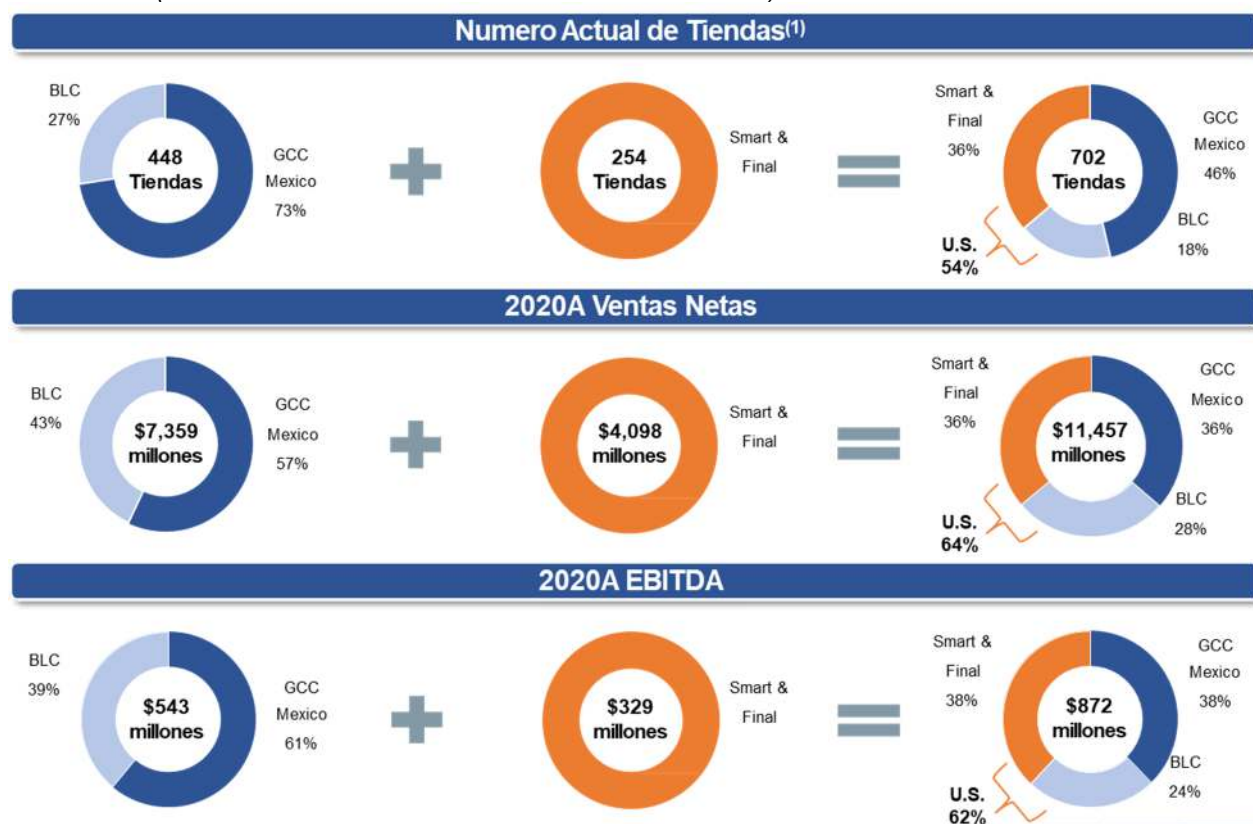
Numero Actual de Tiendas$^{(1)}$

BLC 27%

448 Tiendas

GCC Mexico 73%

254 Tiendas

Smart & Final

Smart & Final 36%

702 Tiendas

GCC Mexico 46%

BLC 18%

U.S. 54%

2020A Ventas Netas

BLC 43%

$7,359 millones

GCC Mexico 57%

$4,098 millones

Smart & Final

Smart & Final 36%

$11,457 millones

GCC Mexico 36%

BLC 28%

U.S. 64%

2020A EBITDA

BLC 39%

$543 millones

GCC Mexico 61%

$329 millones

Smart & Final

Smart & Final 38%

$872 millones

GCC Mexico 38%

BLC 24%

U.S. 62%